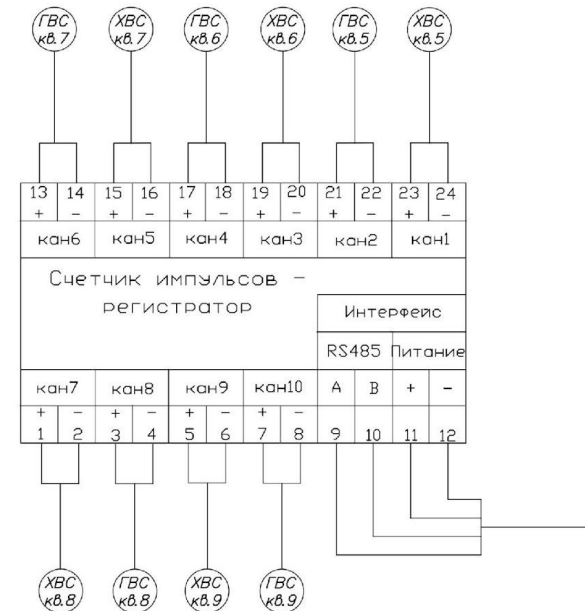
ГВС кв.7
ХВС кв.7
ГВС кв.6
ХВС кв.6
ГВС кв.5
ХВС кв.5

13 + | 14 − | 15 + | 16 − | 17 + | 18 − | 19 + | 20 − | 21 + | 22 − | 23 + | 24 −

кан6 | кан5 | кан4 | кан3 | кан2 | кан1

Счетчик импульсов – регистратор

Интерфейс

RS485 | Питание

кан7 | кан8 | кан9 | кан10 | A | B | + | −

+ 1 | − 2 | + 3 | − 4 | + 5 | − 6 | + 7 | − 8 | 9 | 10 | 11 | 12

ХВС кв.8
ГВС кв.8
ХВС кв.9
ГВС кв.9